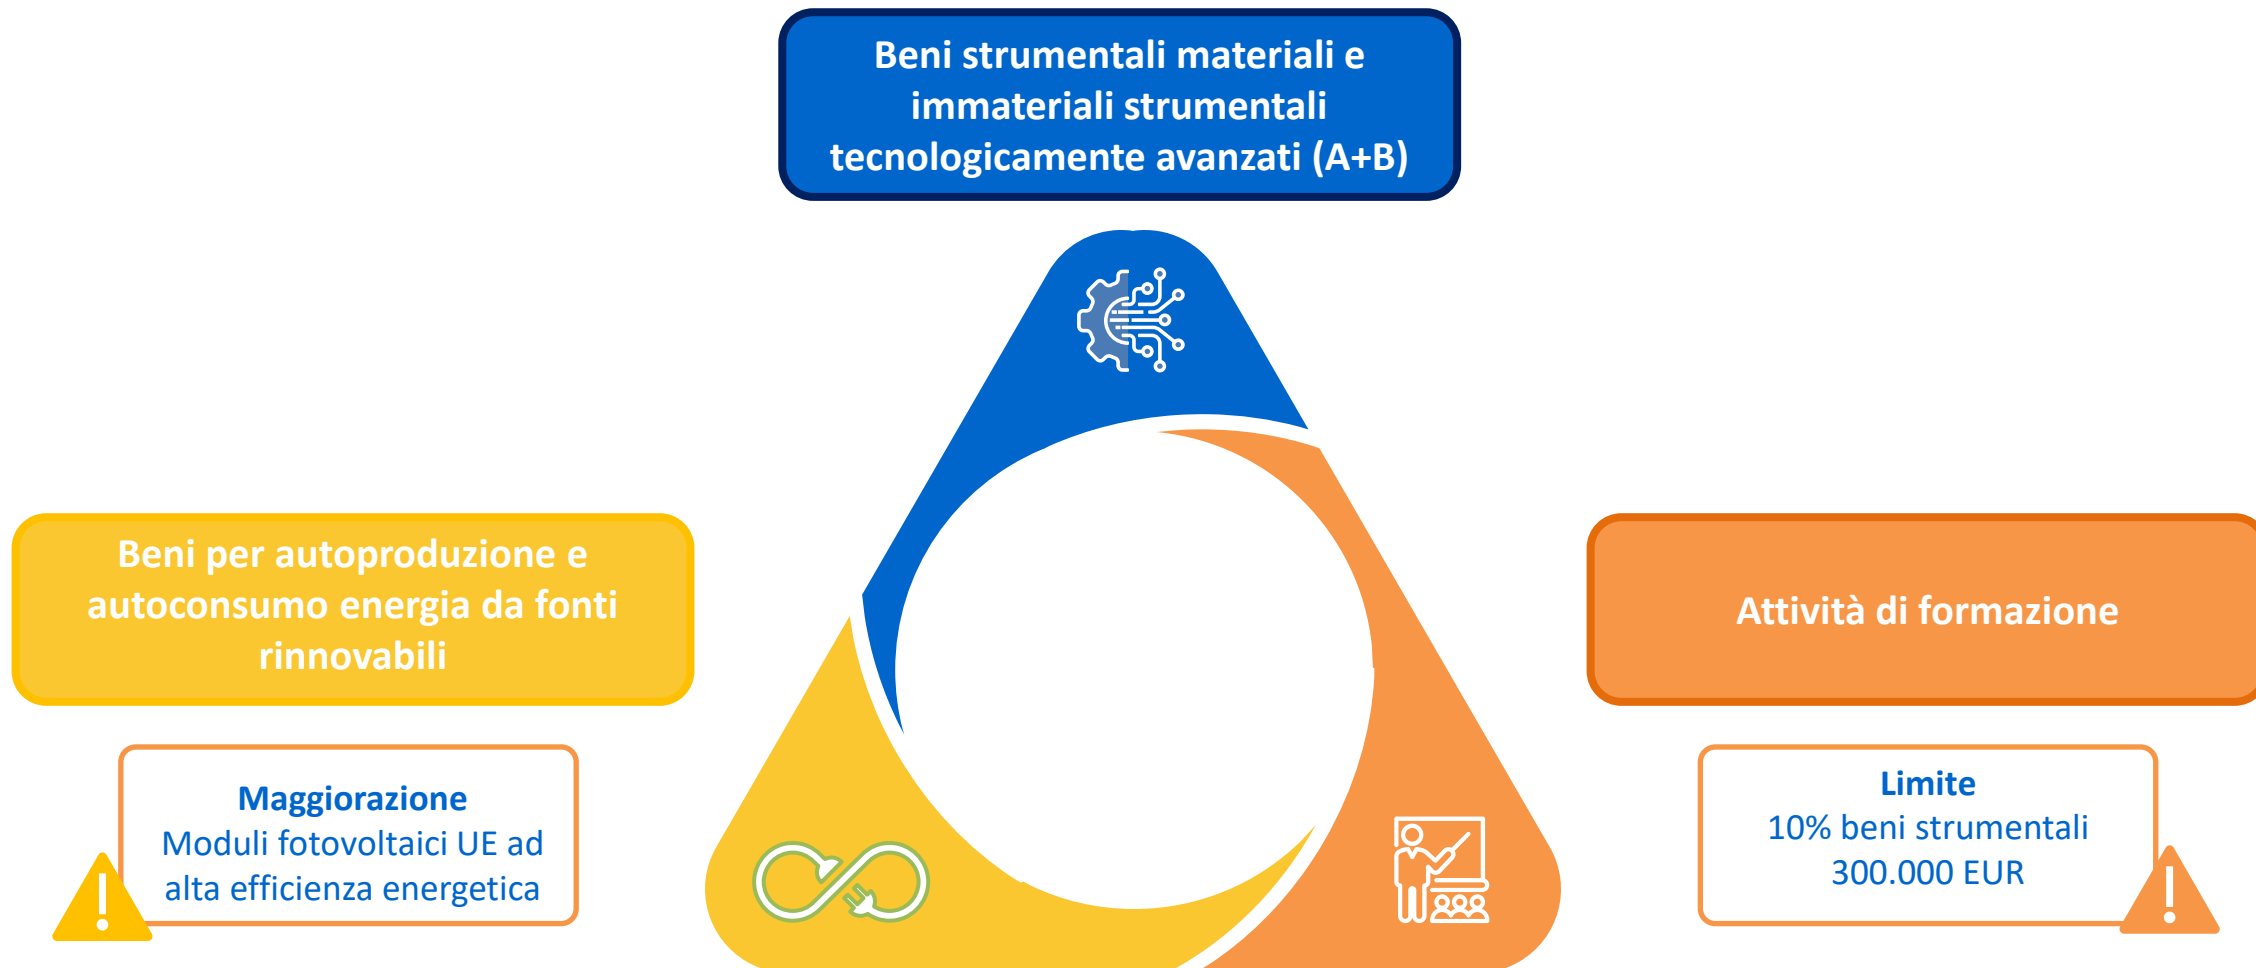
Beni strumentali materiali e immateriali strumentali tecnologicamente avanzati (A+B)

Beni per autoproduzione e autoconsumo energia da fonti rinnovabili

Maggiorazione
Moduli fotovoltaici UE ad alta efficienza energetica

Attività di formazione

Limite
10% beni strumentali
300.000 EUR